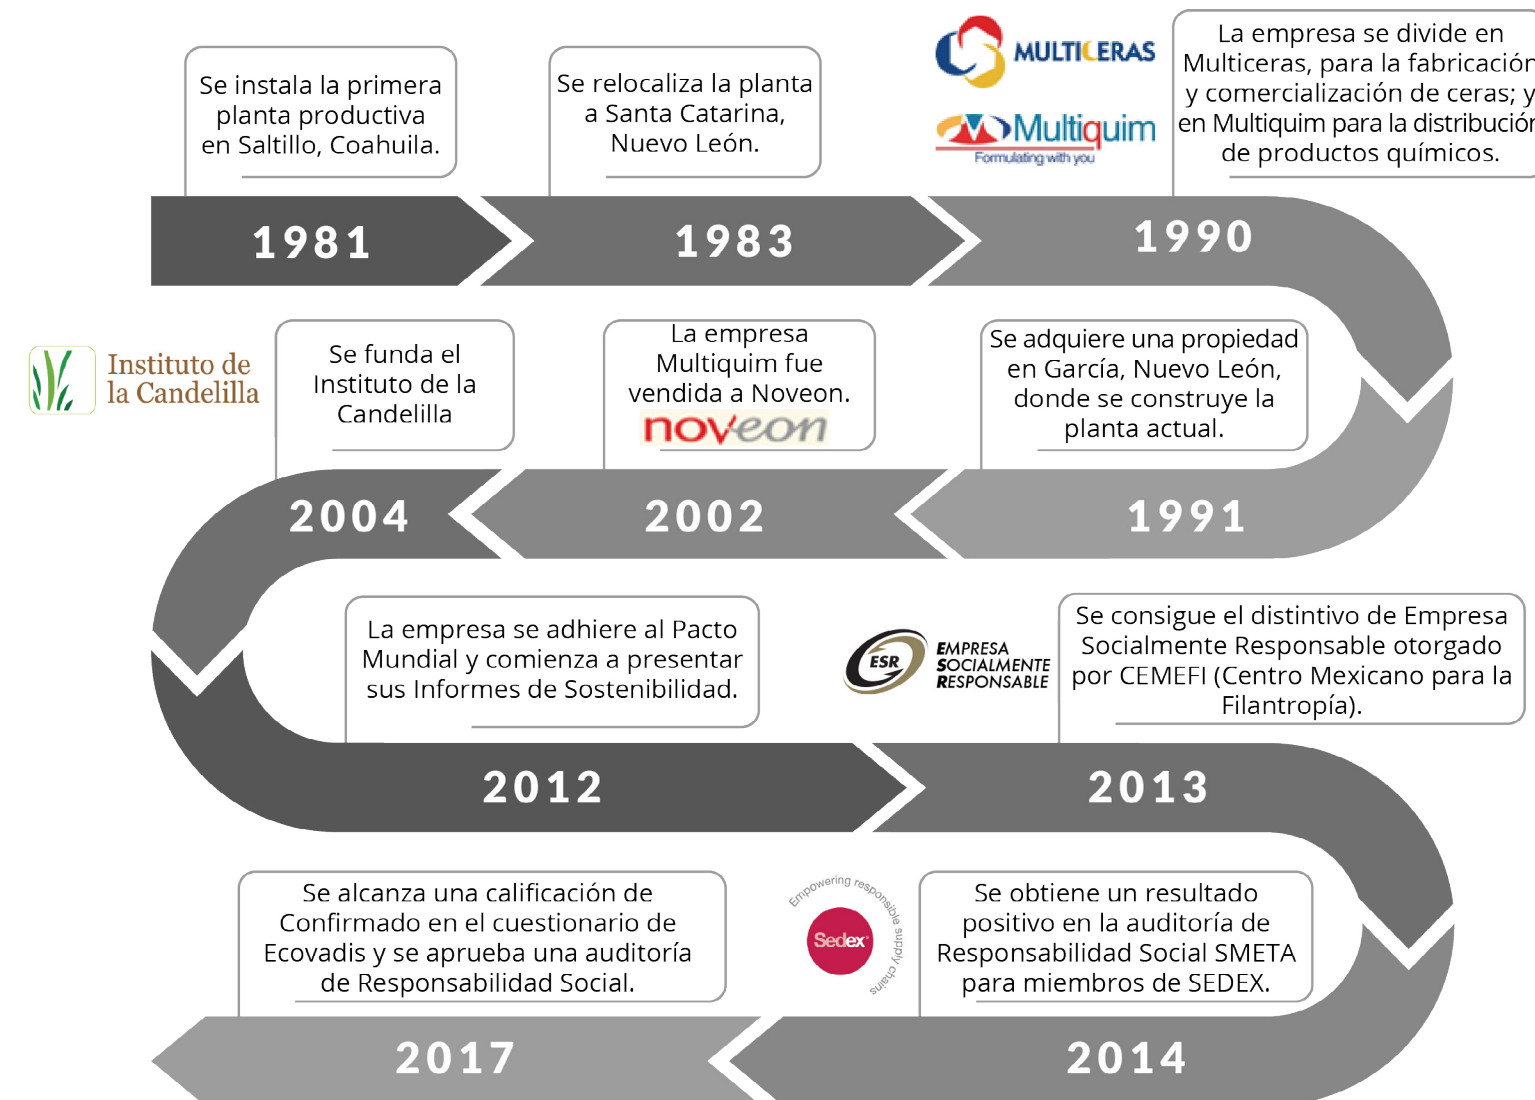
Se instala la primera planta productiva en Saltillo, Coahuila.

1981

Se relocaliza la planta a Santa Catarina, Nuevo León.

1983

MULTICERAS

Multiquim
Formulating with you

La empresa se divide en Multiceras, para la fabricación y comercialización de ceras; y en Multiquim para la distribución de productos químicos.

1990

Se adquiere una propiedad en García, Nuevo León, donde se construye la planta actual.

1991

La empresa Multiquim fue vendida a Noveon.
noveon

2002

Instituto de la Candelilla

Se funda el Instituto de la Candelilla

2004

La empresa se adhiere al Pacto Mundial y comienza a presentar sus Informes de Sostenibilidad.

2012

ESR EMPRESA SOCIALMENTE RESPONSABLE

Se consigue el distintivo de Empresa Socialmente Responsable otorgado por CEMEFI (Centro Mexicano para la Filantropía).

2013

Sedex
Empowering responsible supply chains

Se obtiene un resultado positivo en la auditoría de Responsabilidad Social SMETA para miembros de SEDEX.

2014

Se alcanza una calificación de Confirmado en el cuestionario de Ecovadis y se aprueba una auditoría de Responsabilidad Social.

2017